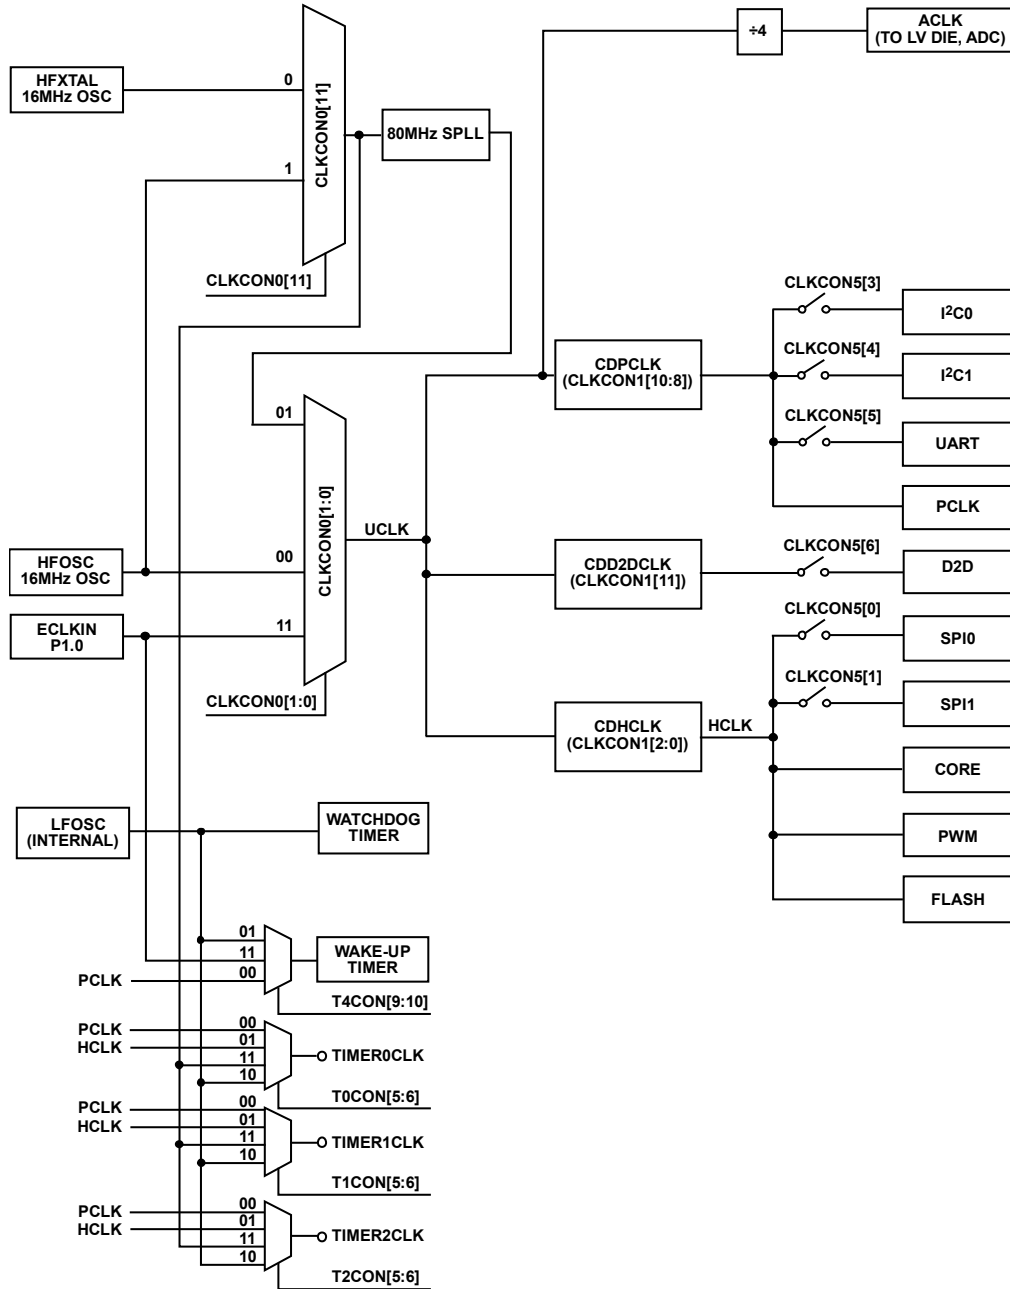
HFXTAL
16MHz OSC

0

1

CLKCON0[11]

CLKCON0[11]

80MHz SPLL

÷4

ACLK
(TO LV DIE, ADC)

CLKCON5[3]

$I^2C0$

CLKCON5[4]

$I^2C1$

CDPCLK
(CLKCON1[10:8])

CLKCON5[5]

UART

PCLK

01

CLKCON0[1:0]

UCLK

HFOSC
16MHz OSC

00

CDD2DCLK
(CLKCON1[11])

CLKCON5[6]

D2D

ECLKIN
P1.0

11

CLKCON5[0]

SPI0

CLKCON5[1]

SPI1

CLKCON0[1:0]

CDHCLK
(CLKCON1[2:0])

HCLK

CORE

LFOSC
(INTERNAL)

WATCHDOG
TIMER

PWM

FLASH

01
11
00

PCLK

WAKE-UP
TIMER

T4CON[9:10]

PCLK
HCLK

00
01
11
10

TIMER0CLK

T0CON[5:6]

PCLK
HCLK

00
01
11
10

TIMER1CLK

T1CON[5:6]

PCLK
HCLK

00
01
11
10

TIMER2CLK

T2CON[5:6]